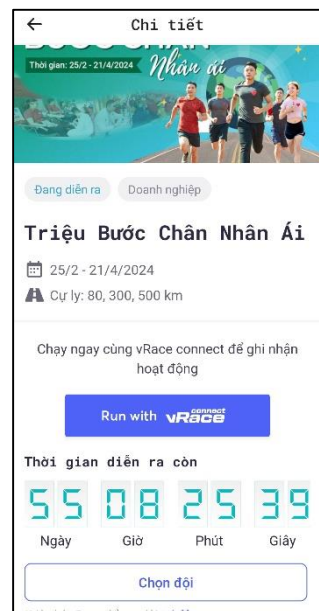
←
Chi tiết

Thời gian: 25/2 - 21/4/2024
Nhân ái

Đang diễn ra
Doanh nghiệp

Triệu Bước Chân Nhân Ái

25/2 - 21/4/2024
Cự ly: 80, 300, 500 km

Chạy ngay cùng vRace connect để ghi nhận hoạt động

Run with vRace connect

Thời gian diễn ra còn

| 55 | 08 | 25 | 39 |
|---|---|---|---|
| Ngày | Giờ | Phút | Giây |

Chọn đội

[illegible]